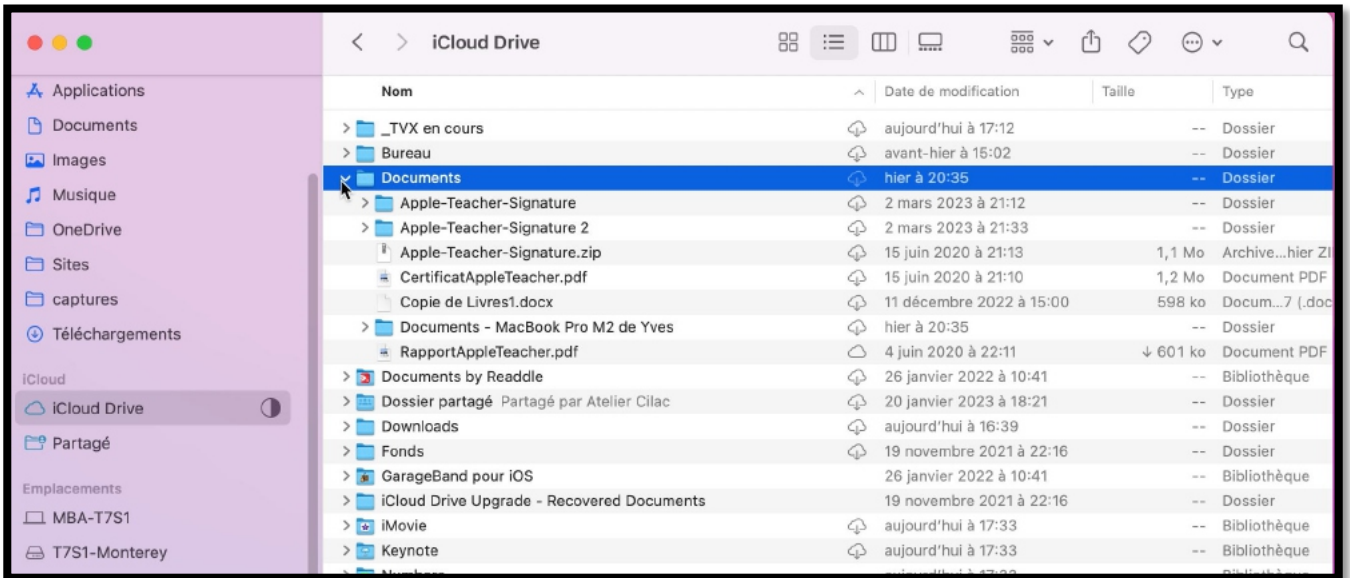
Applications
Documents
Images
Musique
OneDrive
Sites
captures
Téléchargements

iCloud
iCloud Drive
Partagé

Emplacements
MBA-T7S1
T7S1-Monterey

iCloud Drive

| Nom | | Date de modification | Taille | Type |
|---|---|---|---|---|
| _TVX en cours | | aujourd'hui à 17:12 | -- | Dossier |
| Bureau | | avant-hier à 15:02 | -- | Dossier |
| Documents | | hier à 20:35 | -- | Dossier |
| Apple-Teacher-Signature | | 2 mars 2023 à 21:12 | -- | Dossier |
| Apple-Teacher-Signature 2 | | 2 mars 2023 à 21:33 | -- | Dossier |
| Apple-Teacher-Signature.zip | | 15 juin 2020 à 21:13 | 1,1 Mo | Archive...hier ZI |
| CertificatAppleTeacher.pdf | | 15 juin 2020 à 21:10 | 1,2 Mo | Document PDF |
| Copie de Livres1.docx | | 11 décembre 2022 à 15:00 | 598 ko | Docum...7 (.doc |
| Documents - MacBook Pro M2 de Yves | | hier à 20:35 | -- | Dossier |
| RapportAppleTeacher.pdf | | 4 juin 2020 à 22:11 | ↓ 601 ko | Document PDF |
| Documents by Readdle | | 26 janvier 2022 à 10:41 | -- | Bibliothèque |
| Dossier partagé Partagé par Atelier Cilac | | 20 janvier 2023 à 18:21 | -- | Dossier |
| Downloads | | aujourd'hui à 16:39 | -- | Dossier |
| Fonds | | 19 novembre 2021 à 22:16 | -- | Dossier |
| GarageBand pour iOS | | 26 janvier 2022 à 10:41 | -- | Bibliothèque |
| iCloud Drive Upgrade - Recovered Documents | | 19 novembre 2021 à 22:16 | -- | Dossier |
| iMovie | | aujourd'hui à 17:33 | -- | Bibliothèque |
| Keynote | | aujourd'hui à 17:33 | -- | Bibliothèque |